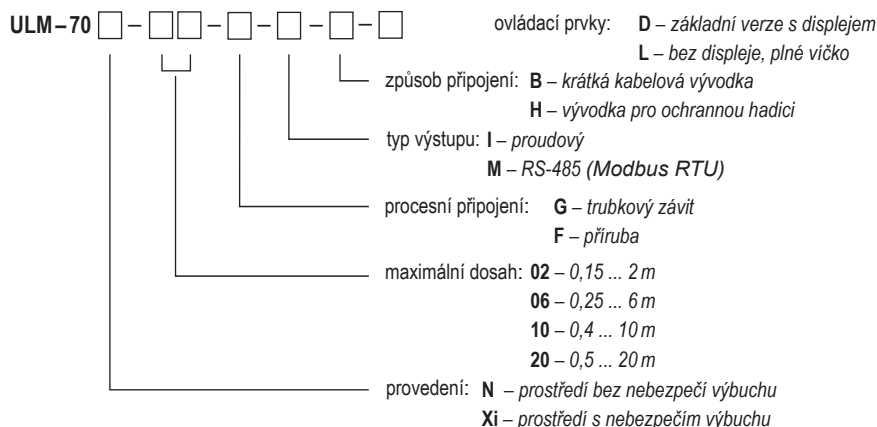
ULM – 70 ☐ – ☐☐ – ☐ – ☐ – ☐ – ☐

ovládací prvky: **D** – *základní verze s displejem*
**L** – *bez displeje, plné víčko*

způsob připojení: **B** – *krátká kabelová vývodka*
**H** – *vývodka pro ochrannou hadici*

typ výstupu: **I** – *proudový*
**M** – *RS-485 (Modbus RTU)*

procesní připojení: **G** – *trubkový závit*
**F** – *příruba*

maximální dosah: **02** – *0,15 ... 2 m*
**06** – *0,25 ... 6 m*
**10** – *0,4 ... 10 m*
**20** – *0,5 ... 20 m*

provedení: **N** – *prostředí bez nebezpečí výbuchu*
**Xi** – *prostředí s nebezpečím výbuchu*